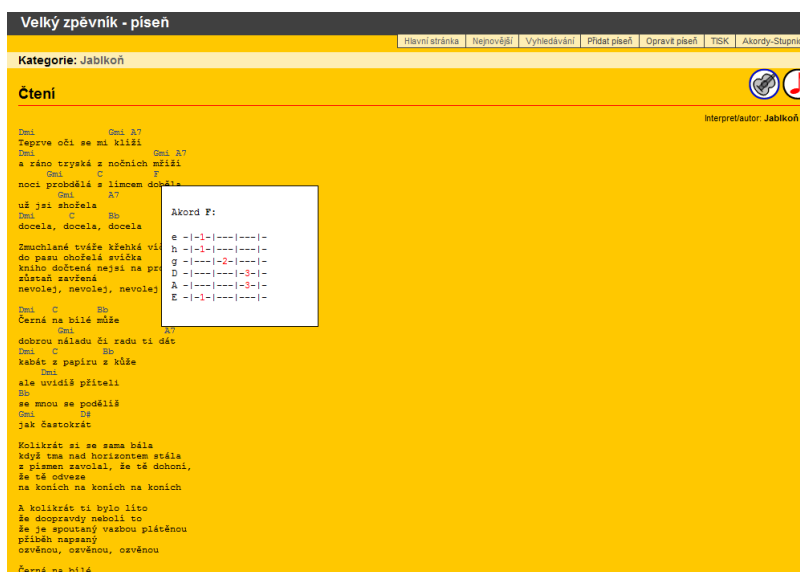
Velký zpěvník - píseň

Hlavní stránka | Nejnovější | Vyhledávání | Přidat píseň | Opravit píseň | TISK | Akordy-Stupnic

Kategorie: Jablkoň

Čtení

Interpret/autor: Jablkoň

Dmi Gmi A7
Teprve oči se mi klíží
Dmi Gmi A7
a ráno tryská z nočních mříží
Gmi C F
noci probdělá s límcem dobělá
Gmi A7
už jsi shořela
Dmi C Bb
docela, docela, docela

Zmuchlané tváře křehká vi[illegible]
do pasu ohořelá svíčka
kniho dočtená nejsi na pro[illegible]
zůstaň zavřená
nevolej, nevolej, nevolej

Dmi C Bb
Černá na bílé může
Gmi A7
dobrou náladu či radu ti dát
Dmi C Bb
kabát z papíru z kůže
Dmi
ale uvidíš příteli
Bb
se mnou se podělíš
Gmi D#
jak častokrát

Kolikrát si se sama bála
když tma nad horizontem stála
z písmen zavolal, že tě dohoní,
že tě odveze
na koních na koních na koních

A kolikrát ti bylo líto
že doopravdy neboli to
že je spoutaný vazbou plátěnou
příběh napsaný
ozvěnou, ozvěnou, ozvěnou

Černá na bílé

Akord F:

e -|-1-|---|---|-
h -|-1-|---|---|-
g -|---|-2-|---|-
D -|---|---|-3-|-
A -|---|---|-3-|-
E -|-1-|---|---|-